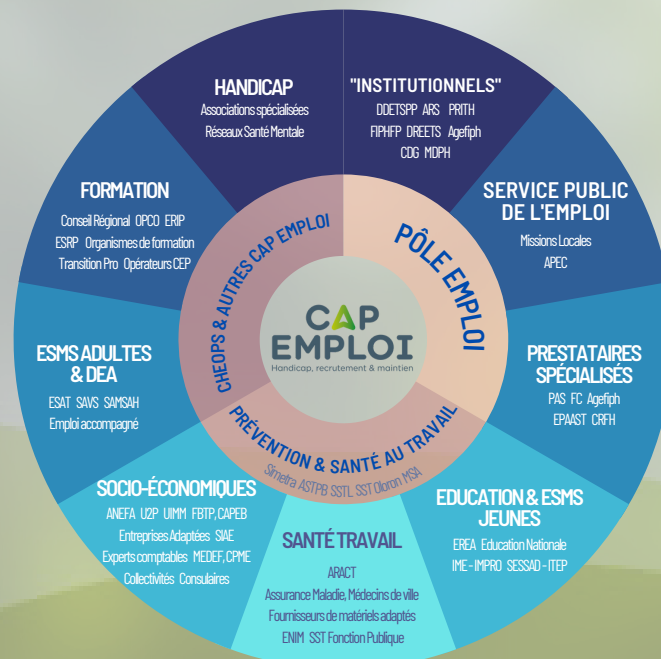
HANDICAP
Associations spécialisées
Réseaux Santé Mentale

"INSTITUTIONNELS"
DDETSPP ARS PRITH
FIPHFP DREETS Agefiph
CDG MDPH

SERVICE PUBLIC DE L'EMPLOI
Missions Locales
APEC

PRESTATAIRES SPÉCIALISÉS
PAS FC Agefiph
EPAAST CRFH

EDUCATION & ESMS JEUNES
EREA Education Nationale
IME - IMPRO SESSAD - ITEP

SANTÉ TRAVAIL
ARACT
Assurance Maladie, Médecins de ville
Fournisseurs de matériels adaptés
ENIM SST Fonction Publique

SOCIO-ÉCONOMIQUES
ANEFA U2P UIMM FBTP, CAPEB
Entreprises Adaptées SIAE
Experts comptables MEDEF, CPME
Collectivités Consulaires

ESMS ADULTES & DEA
ESAT SAVS SAMSAH
Emploi accompagné

FORMATION
Conseil Régional OPCO ERIP
ESRP Organismes de formation
Transition Pro Opérateurs CEP

CHEOPS & AUTRES CAP EMPLOI

PÔLE EMPLOI

PRÉVENTION & SANTÉ AU TRAVAIL
Simetra ASTPB SSTL SST Oloron MSA

CAP EMPLOI
Handicap, recrutement & maintien